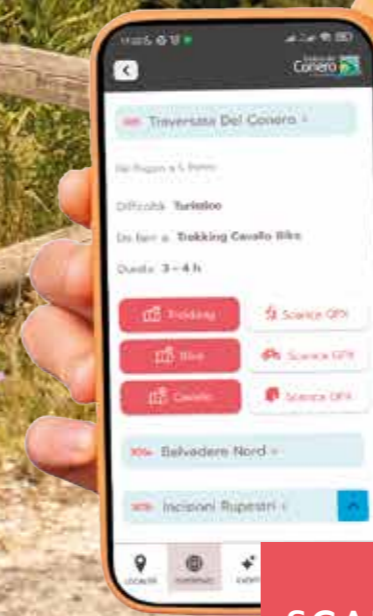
Conero

Traversata Del Conero

Dal Poggio a S. Rocco

Difficoltà: Turistico

Da fare a: Trekking Cavallo Bike

Durata: 3 - 4 h

Trekking

Scarica GPX

Bike

Scarica GPX

Cavallo

Scarica GPX

Belvedere Nord

Incisioni Rupestri

LOCALITÀ

SCA